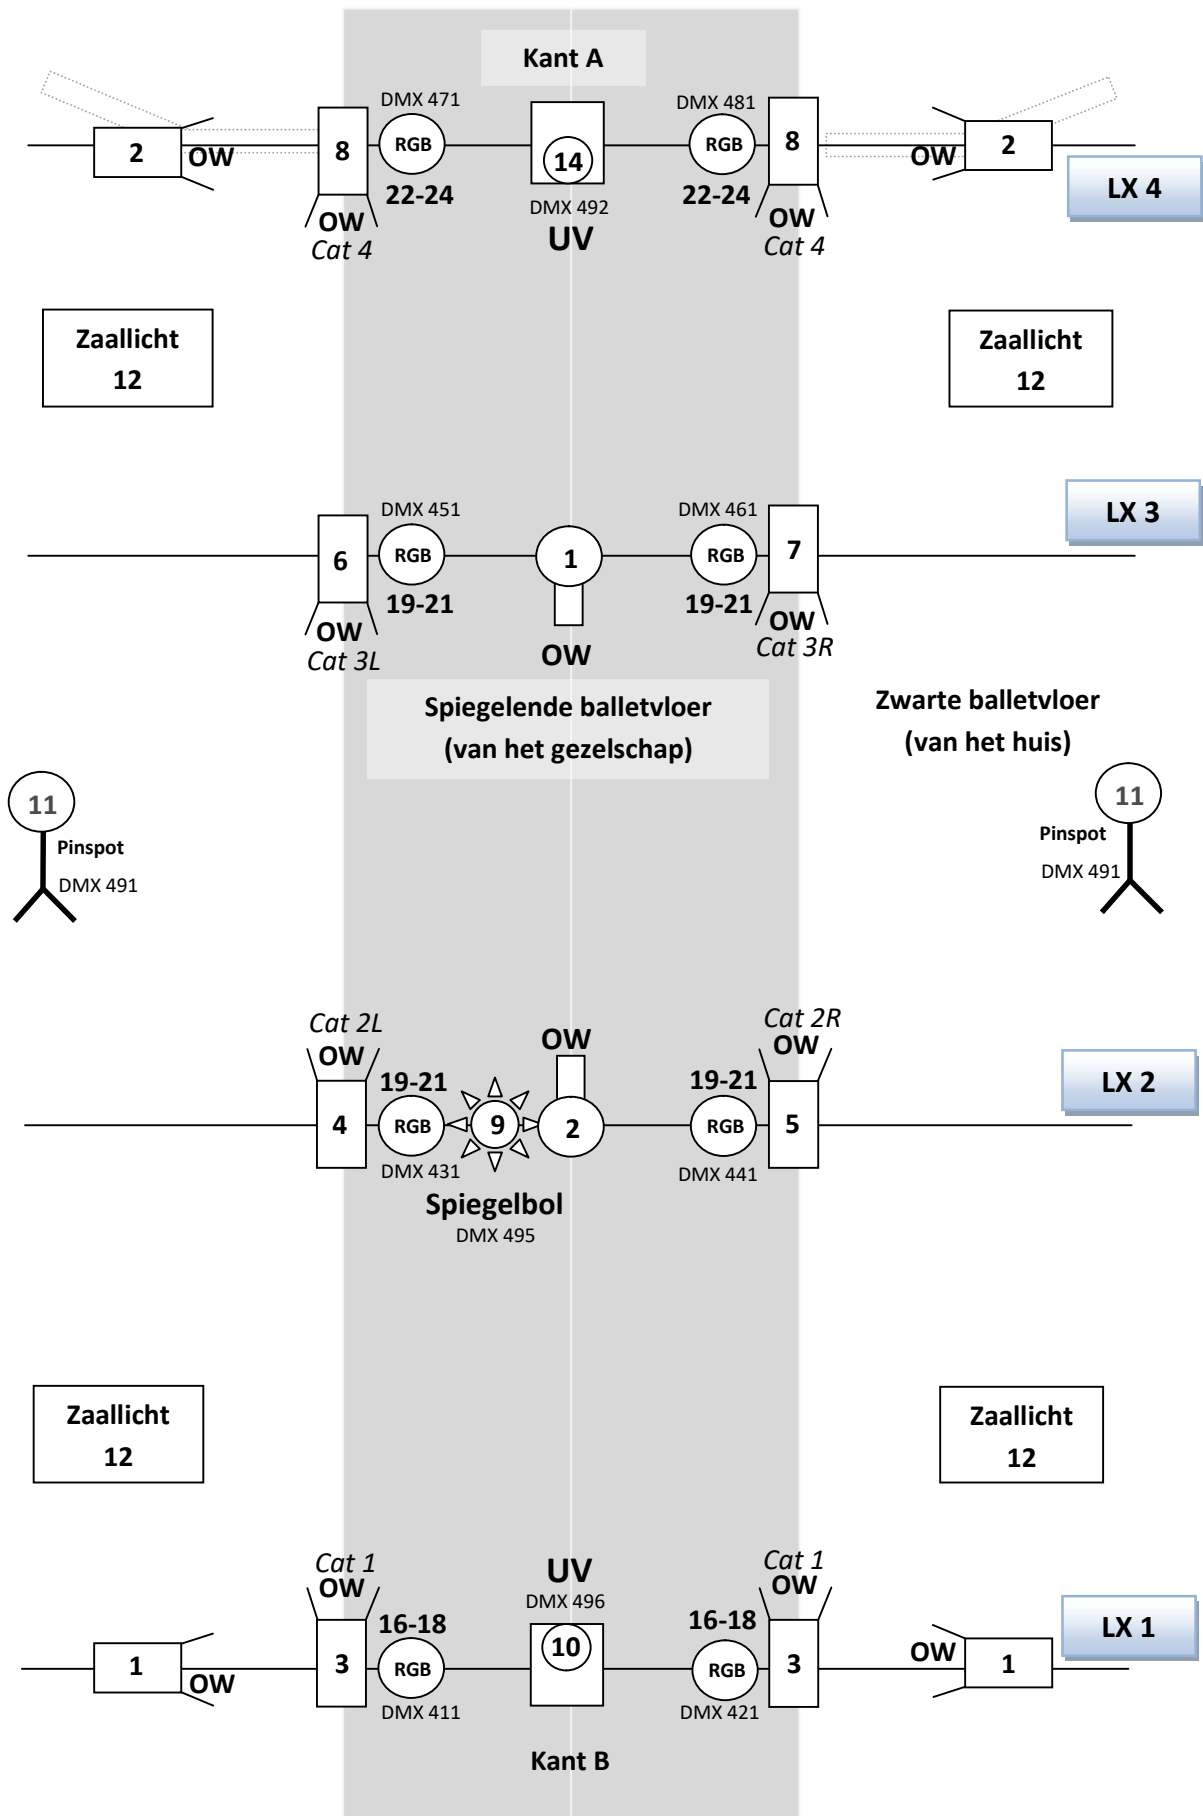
Kant A

DMX 471
DMX 481
2
OW
8
RGB
14
RGB
8
OW
2
22-24
DMX 492
22-24
LX 4
OW
UV
OW
Cat 4
Cat 4

Zaallicht
12

Zaallicht
12

DMX 451
DMX 461
LX 3
6
RGB
1
RGB
7
19-21
19-21
OW
OW
OW
Cat 3L
Cat 3R

Spiegelende balletvloer
(van het gezelschap)

Zwarte balletvloer
(van het huis)

11
Pinspot
DMX 491

11
Pinspot
DMX 491

Cat 2L
Cat 2R
OW
OW
OW
19-21
19-21
LX 2
4
RGB
9
2
RGB
5
DMX 431
DMX 441
Spiegelbol
DMX 495

Zaallicht
12

Zaallicht
12

Cat 1
UV
Cat 1
OW
DMX 496
OW
16-18
16-18
LX 1
1
3
RGB
10
RGB
3
OW
1
OW
DMX 411
DMX 421

Kant B